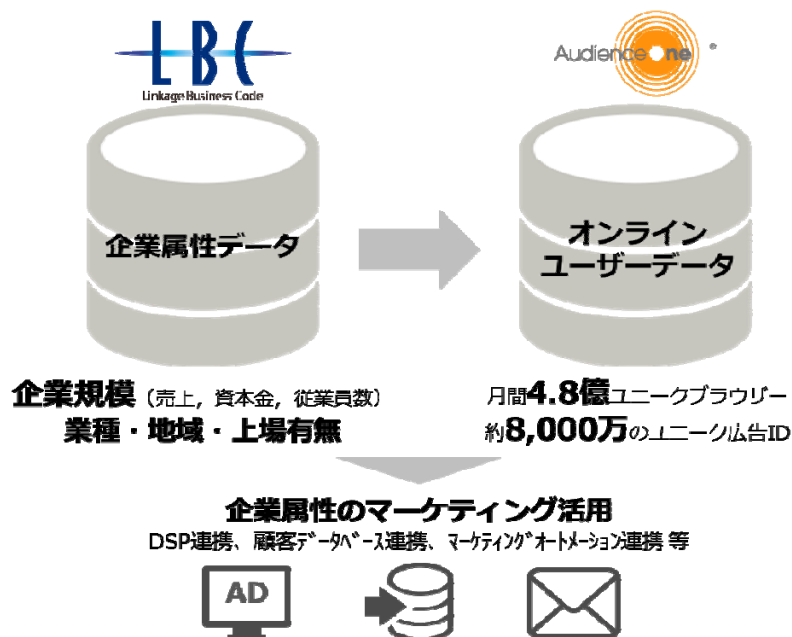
LBC
Linkage Business Code

AudienceOne ®

企業属性データ

オンライン
ユーザーデータ

企業規模（売上，資本金，従業員数）
業種・地域・上場有無

月間4.8億ユニークブラウザー
約8,000万のユニーク広告ID

企業属性のマーケティング活用
DSP連携、顧客データベース連携、マーケティングオートメーション連携 等

AD